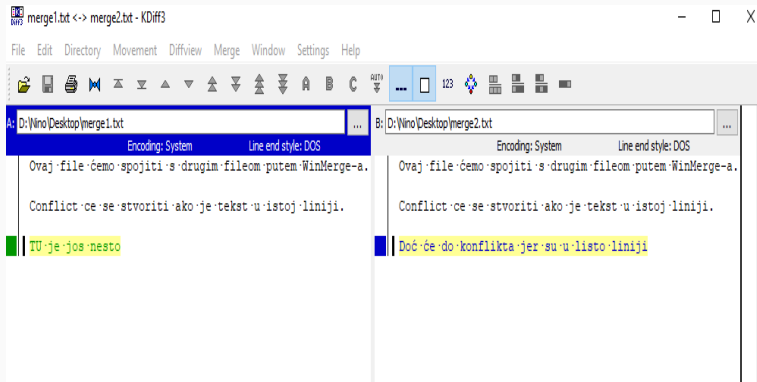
merge1.txt <-> merge2.txt - KDiff3

File Edit Directory Movement Diffview Merge Window Settings Help

A B C 123

A: D:\Nino\Desktop\merge1.txt ...
Encoding: System Line end style: DOS

Ovaj file ćemo spojiti s drugim fileom putem WinMerge-a.

Conflict ce se stvoriti ako je tekst u istoj liniji.

TU je jos nesto

B: D:\Nino\Desktop\merge2.txt ...
Encoding: System Line end style: DOS

Ovaj file ćemo spojiti s drugim fileom putem WinMerge-a.

Conflict ce se stvoriti ako je tekst u istoj liniji.

Doć će do konflikta jer su u listo liniji